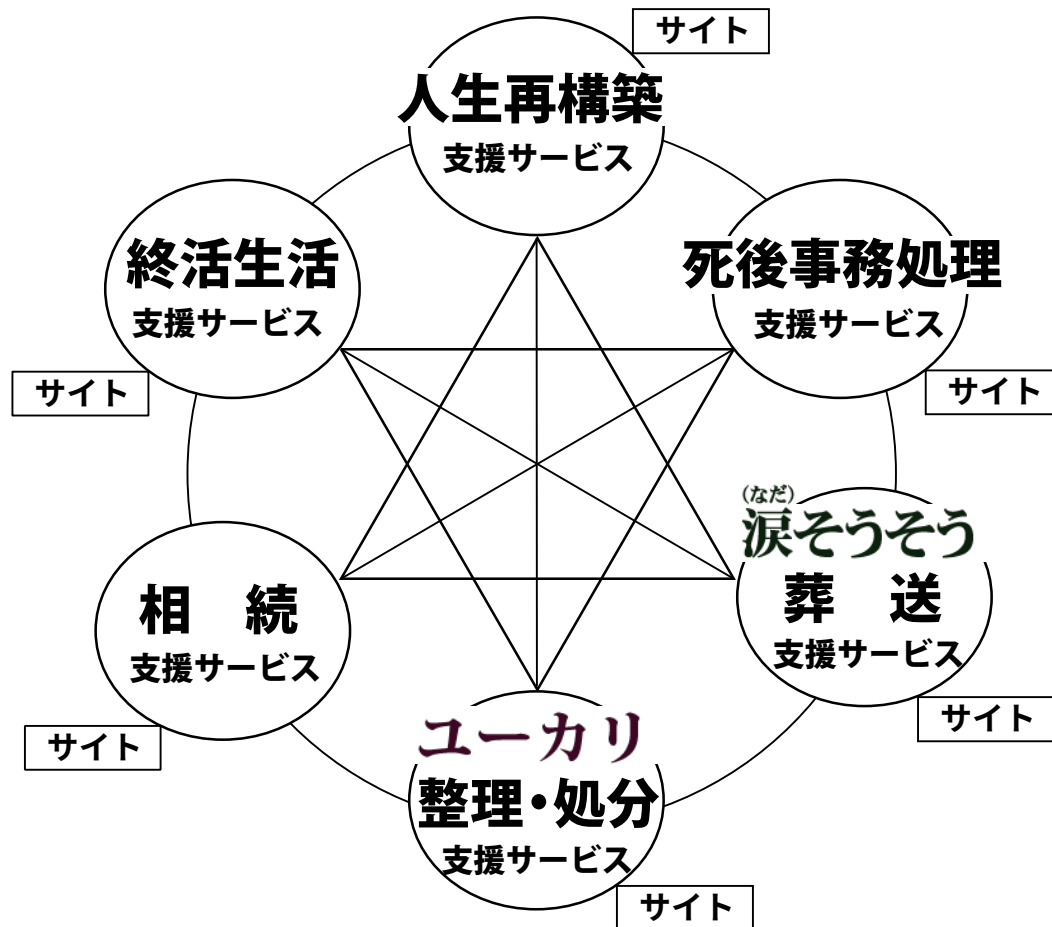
サイト
人生再構築
支援サービス

終活生活
支援サービス
サイト

死後事務処理
支援サービス
サイト

(なだ)
涙そうそう
葬　送
支援サービス
サイト

相　続
支援サービス
サイト

ユーカリ
整理・処分
支援サービス
サイト